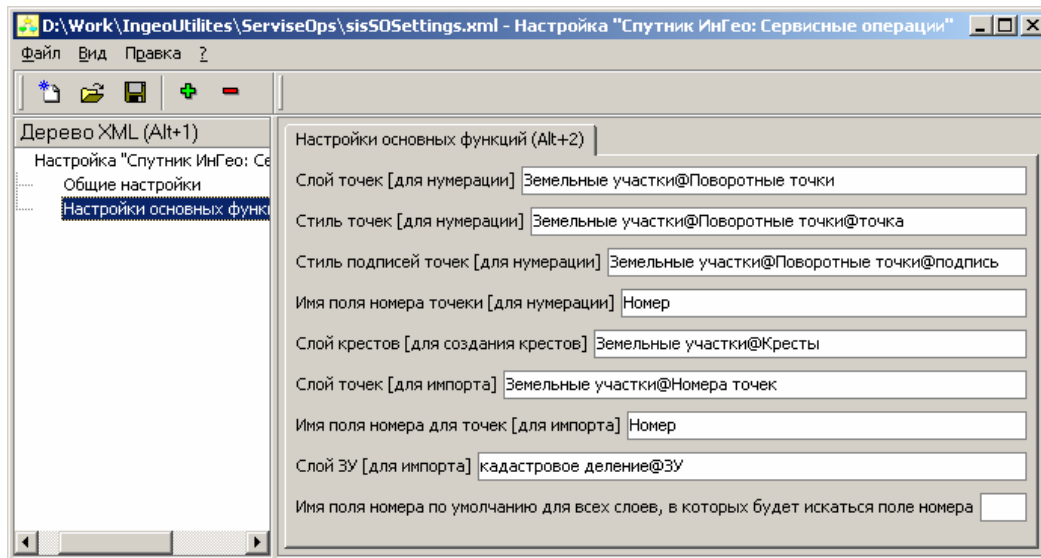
D:\Work\IngeoUtilites\ServiseOps\sisSOSettings.xml - Настройка "Спутник ИнГео: Сервисные операции"

Файл Вид Правка ?

Дерево XML (Alt+1)

Настройка "Спутник ИнГео: Се
Общие настройки
Настройки основных функ

Настройки основных функций (Alt+2)

Слой точек [для нумерации] Земельные участки@Поворотные точки

Стиль точек [для нумерации] Земельные участки@Поворотные точки@точка

Стиль подписей точек [для нумерации] Земельные участки@Поворотные точки@подпись

Имя поля номера точеки [для нумерации] Номер

Слой крестов [для создания крестов] Земельные участки@Кресты

Слой точек [для импорта] Земельные участки@Номера точек

Имя поля номера для точек [для импорта] Номер

Слой ЗУ [для импорта] кадастровое деление@ЗУ

Имя поля номера по умолчанию для всех слоев, в которых будет искаться поле номера